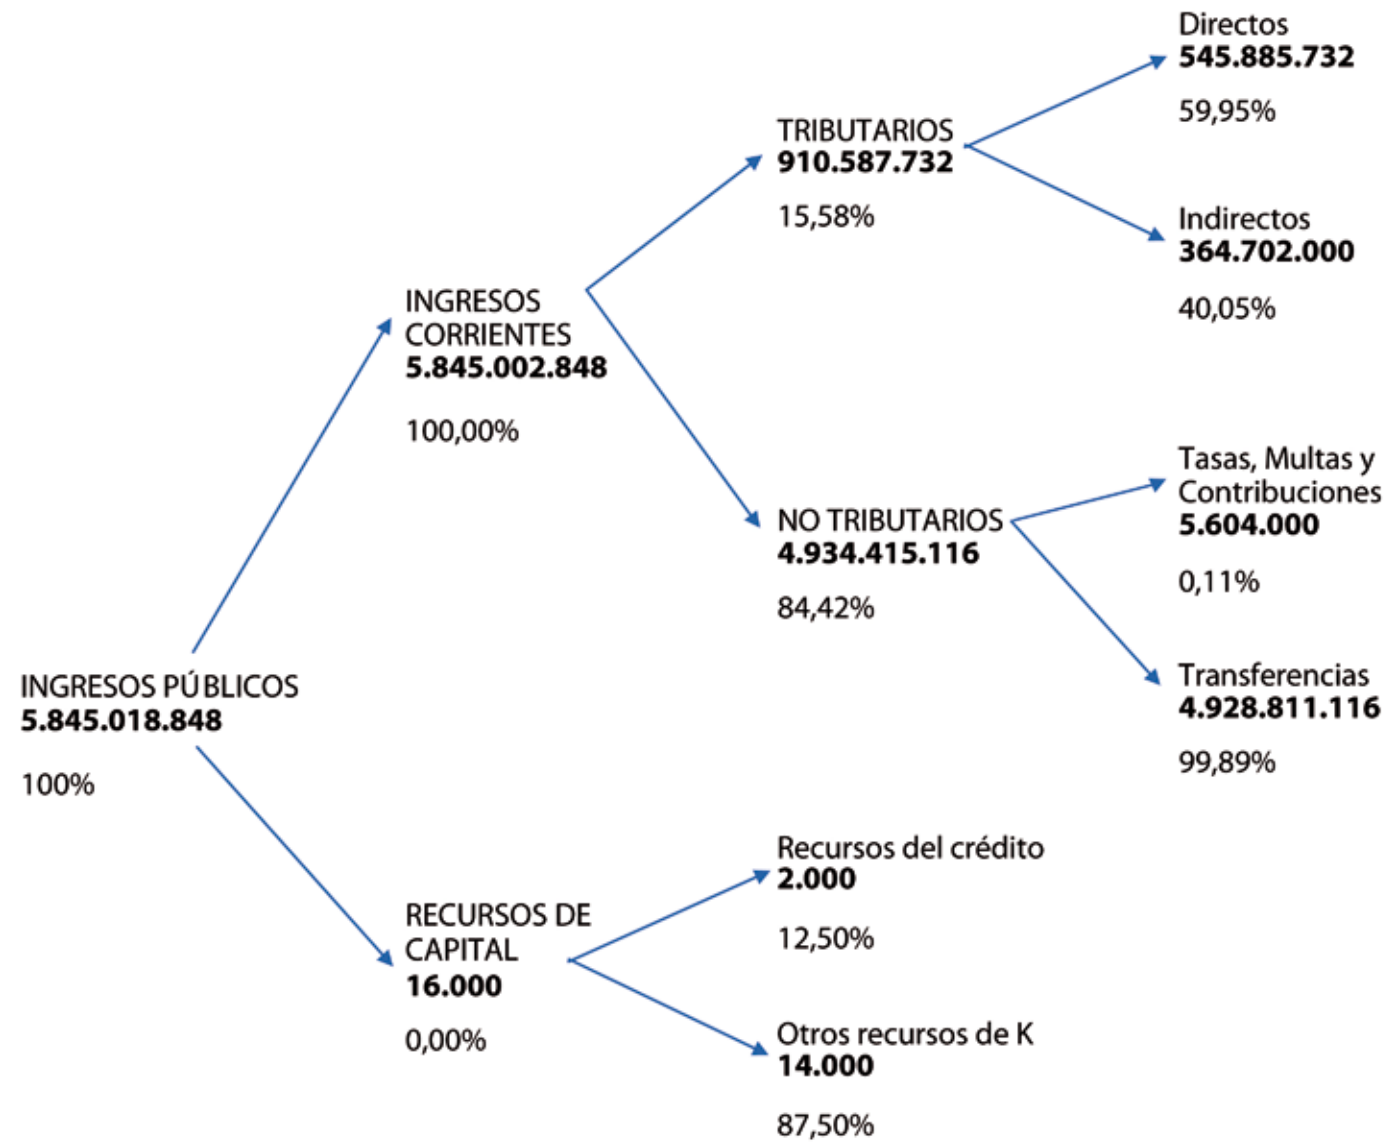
Directos
545.885.732

59,95%

TRIBUTARIOS
910.587.732

15,58%

Indirectos
364.702.000

40,05%

INGRESOS CORRIENTES
5.845.002.848

100,00%

Tasas, Multas y Contribuciones
5.604.000

0,11%

NO TRIBUTARIOS
4.934.415.116

84,42%

Transferencias
4.928.811.116

99,89%

INGRESOS PÚBLICOS
5.845.018.848

100%

Recursos del crédito
2.000

12,50%

RECURSOS DE CAPITAL
16.000

0,00%

Otros recursos de K
14.000

87,50%